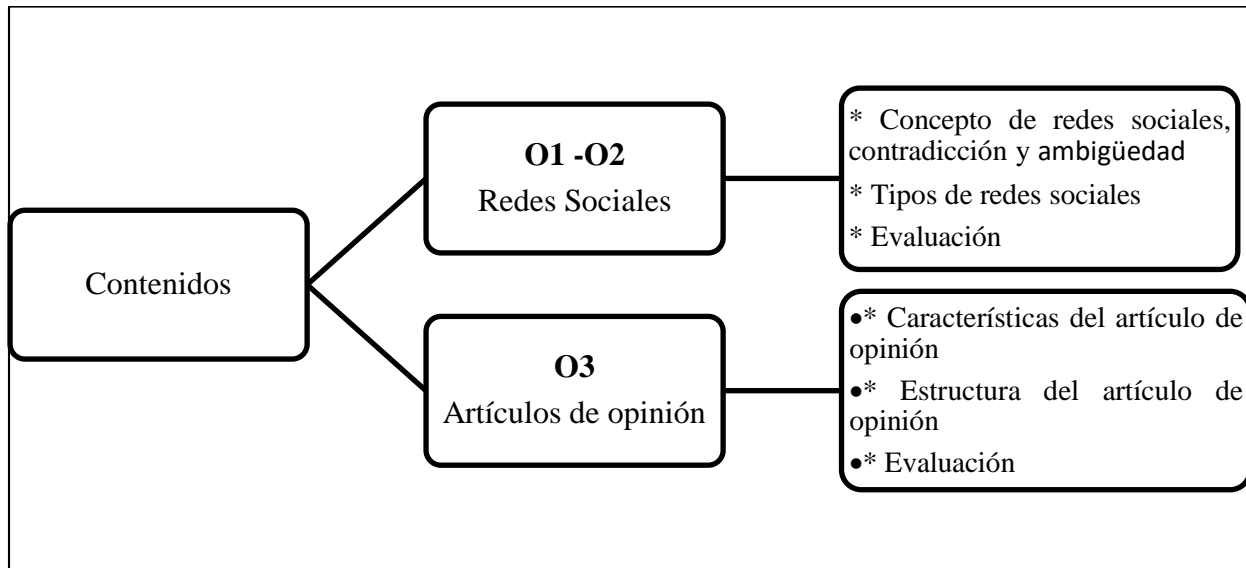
Contenidos

**O1 -O2**
Redes Sociales

* Concepto de redes sociales, contradicción y ambigüedad
* Tipos de redes sociales
* Evaluación

**O3**
Artículos de opinión

•* Características del artículo de opinión
•* Estructura del artículo de opinión
•* Evaluación